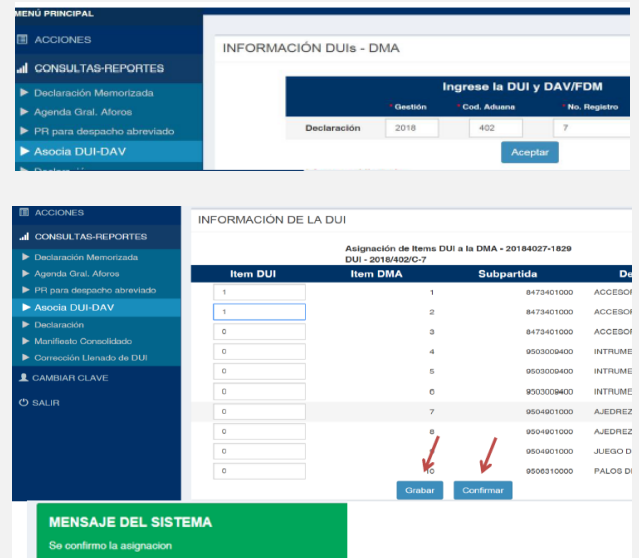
MENÚ PRINCIPAL

ACCIONES

CONSULTAS-REPORTES

Declaración Memorizada

Agenda Gral. Aforos

PR para despacho abreviado

Asocia DUI-DAV

INFORMACIÓN DUIs - DMA

Ingrese la DUI y DAV/FDM

| | * Gestión | * Cod. Aduana | * No. Registro |
|---|---|---|---|
| Declaración | 2018 | 402 | 7 |

Aceptar

ACCIONES

CONSULTAS-REPORTES

Declaración Memorizada

Agenda Gral. Aforos

PR para despacho abreviado

Asocia DUI-DAV

Declaración

Manifiesto Consolidado

Corrección Llenado de DUI

CAMBIAR CLAVE

SALIR

INFORMACIÓN DE LA DUI

Asignación de Items DUI a la DMA - 20184027-1829
DUI - 2018/402/C-7

| Item DUI | Item DMA | Subpartida | De |
|---|---|---|---|
| 1 | 1 | 8473401000 | ACCESOF |
| 1 | 2 | 8473401000 | ACCESOF |
| 0 | 3 | 8473401000 | ACCESOF |
| 0 | 4 | 9503009400 | INTRUME |
| 0 | 5 | 9503009400 | INTRUME |
| 0 | 6 | 9503009400 | INTRUME |
| 0 | 7 | 9504901000 | AJEDREZ |
| 0 | 8 | 9504901000 | AJEDREZ |
| 0 | 9 | 9504901000 | JUEGO D |
| 0 | 10 | 9506310000 | PALOS D |

Grabar

Confirmar

MENSAJE DEL SISTEMA

Se confirmo la asignacion